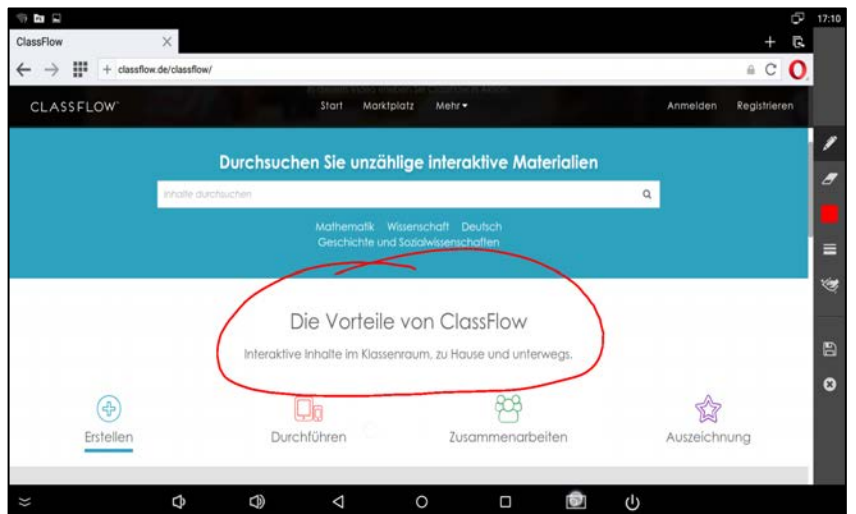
17:10

ClassFlow

classflow.de/classflow/

CLASSFLOW

Start Marktplatz Mehr

Anmelden Registrieren

Durchsuchen Sie unzählige interaktive Materialien

Inhalte durchsuchen

Mathematik Wissenschaft Deutsch
Geschichte und Sozialwissenschaften

Die Vorteile von ClassFlow

Interaktive Inhalte im Klassenraum, zu Hause und unterwegs.

Erstellen

Durchführen

Zusammenarbeiten

Auszeichnung